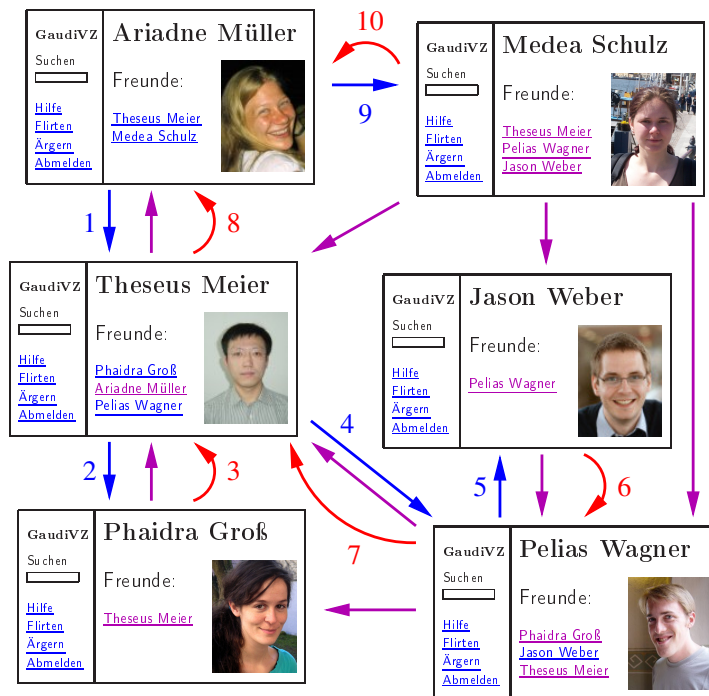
GaudiVZ
Suchen
Hilfe
Flirten
Ärgern
Abmelden

Ariadne Müller
Freunde:
Theseus Meier
Medea Schulz

10
9

GaudiVZ
Suchen
Hilfe
Flirten
Ärgern
Abmelden

Medea Schulz
Freunde:
Theseus Meier
Pelias Wagner
Jason Weber

1
8

GaudiVZ
Suchen
Hilfe
Flirten
Ärgern
Abmelden

Theseus Meier
Freunde:
Phaidra Groß
Ariadne Müller
Pelias Wagner

GaudiVZ
Suchen
Hilfe
Flirten
Ärgern
Abmelden

Jason Weber
Freunde:
Pelias Wagner

2
3
4
5
6
7

GaudiVZ
Suchen
Hilfe
Flirten
Ärgern
Abmelden

Phaidra Groß
Freunde:
Theseus Meier

GaudiVZ
Suchen
Hilfe
Flirten
Ärgern
Abmelden

Pelias Wagner
Freunde:
Phaidra Groß
Jason Weber
Theseus Meier